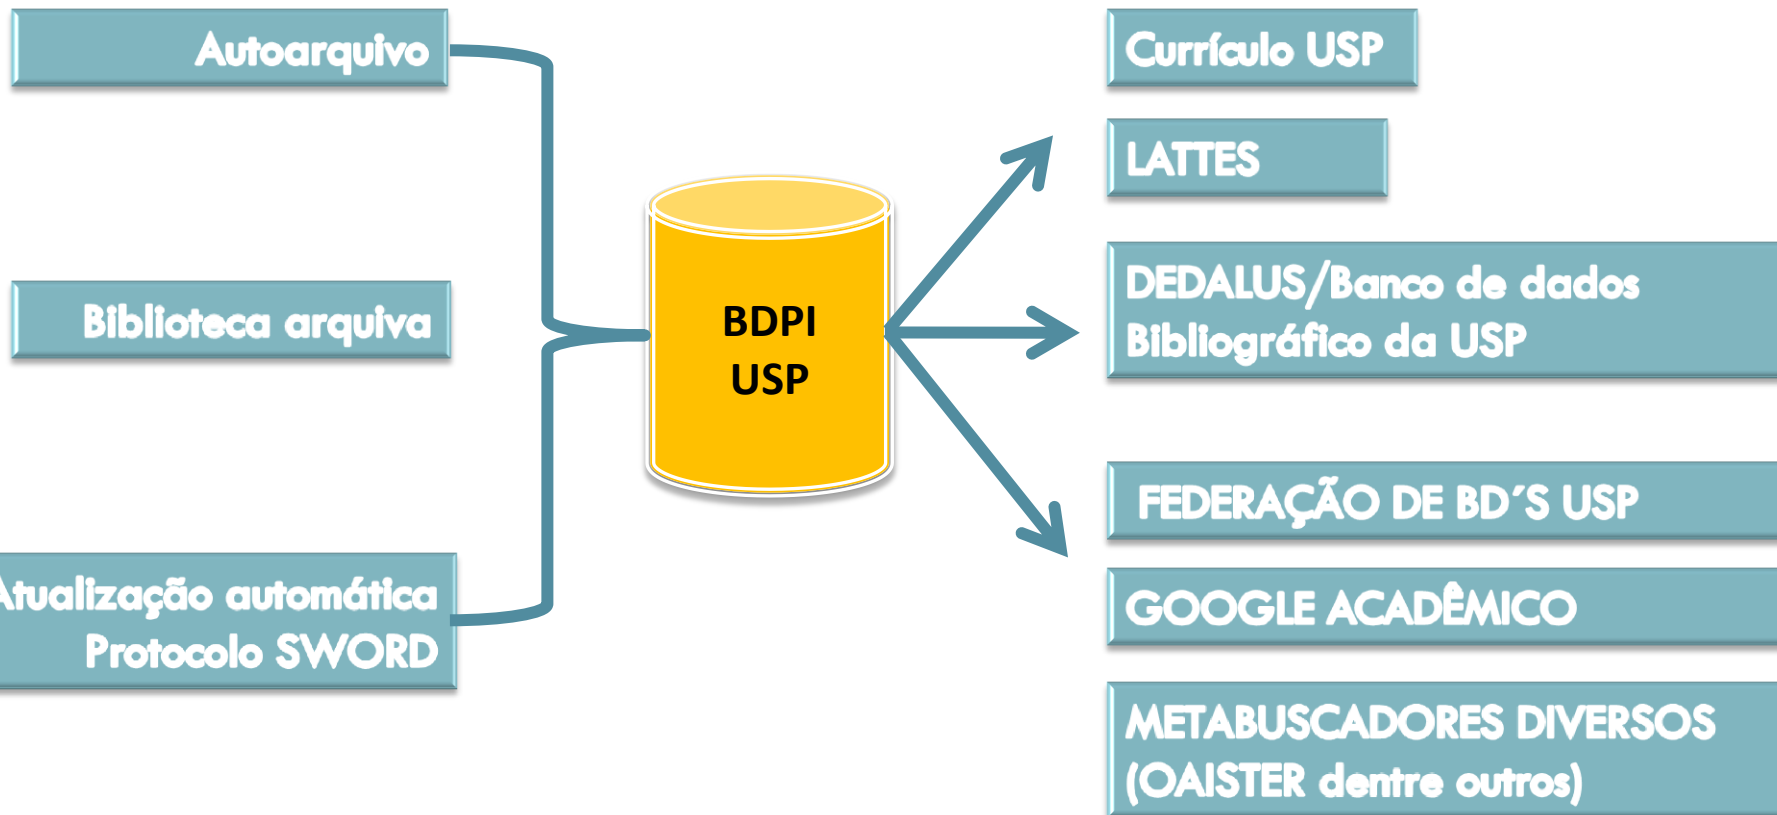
Autoarquivo

Biblioteca arquiva

Atualização automática
Protocolo SWORD

BDPI
USP

Currículo USP

LATTES

DEDALUS/Banco de dados Bibliográfico da USP

FEDERAÇÃO DE BD´S USP

GOOGLE ACADÊMICO

METABUSCADORES DIVERSOS (OAISTER dentre outros)